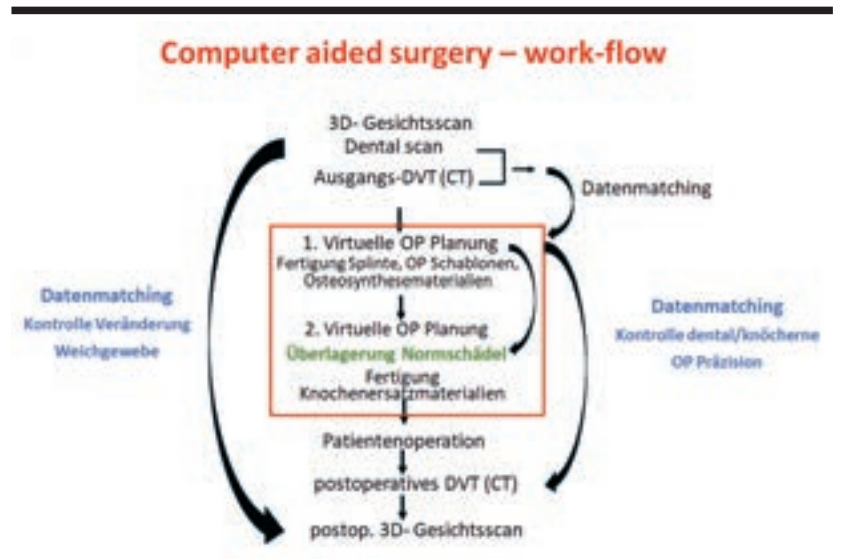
Computer aided surgery – work-flow

3D- Gesichtsscan
Dental scan
Ausgangs-DVT (CT)

Datenmatching

1. Virtuelle OP Planung
Fertigung Splinte, OP Schablonen, Osteosynthesematerialien

2. Virtuelle OP Planung
Überlagerung Normschädel
Fertigung
Knochenersatzmaterialien

Datenmatching
Kontrolle Veränderung
Weichgewebe

Datenmatching
Kontrolle dental/knöcherne
OP Präzision

Patientenoperation

postoperatives DVT (CT)

postop. 3D- Gesichtsscan